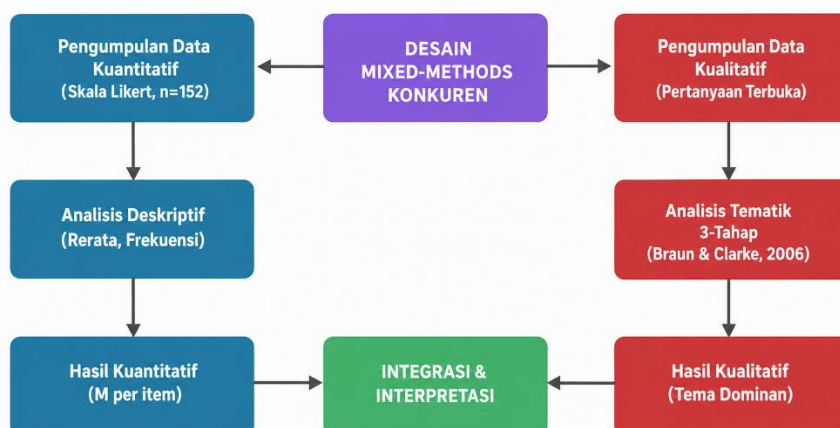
Pengumpulan Data Kuantitatif
(Skala Likert, n=152)

DESAIN
MIXED-METHODS
KONKUREN

Pengumpulan Data Kualitatif
(Pertanyaan Terbuka)

Analisis Deskriptif
(Rerata, Frekuensi)

Analisis Tematik
3-Tahap
(Braun & Clarke, 2006)

Hasil Kuantitatif
(M per item)

INTEGRASI &
INTERPRETASI

Hasil Kualitatif
(Tema Dominan)